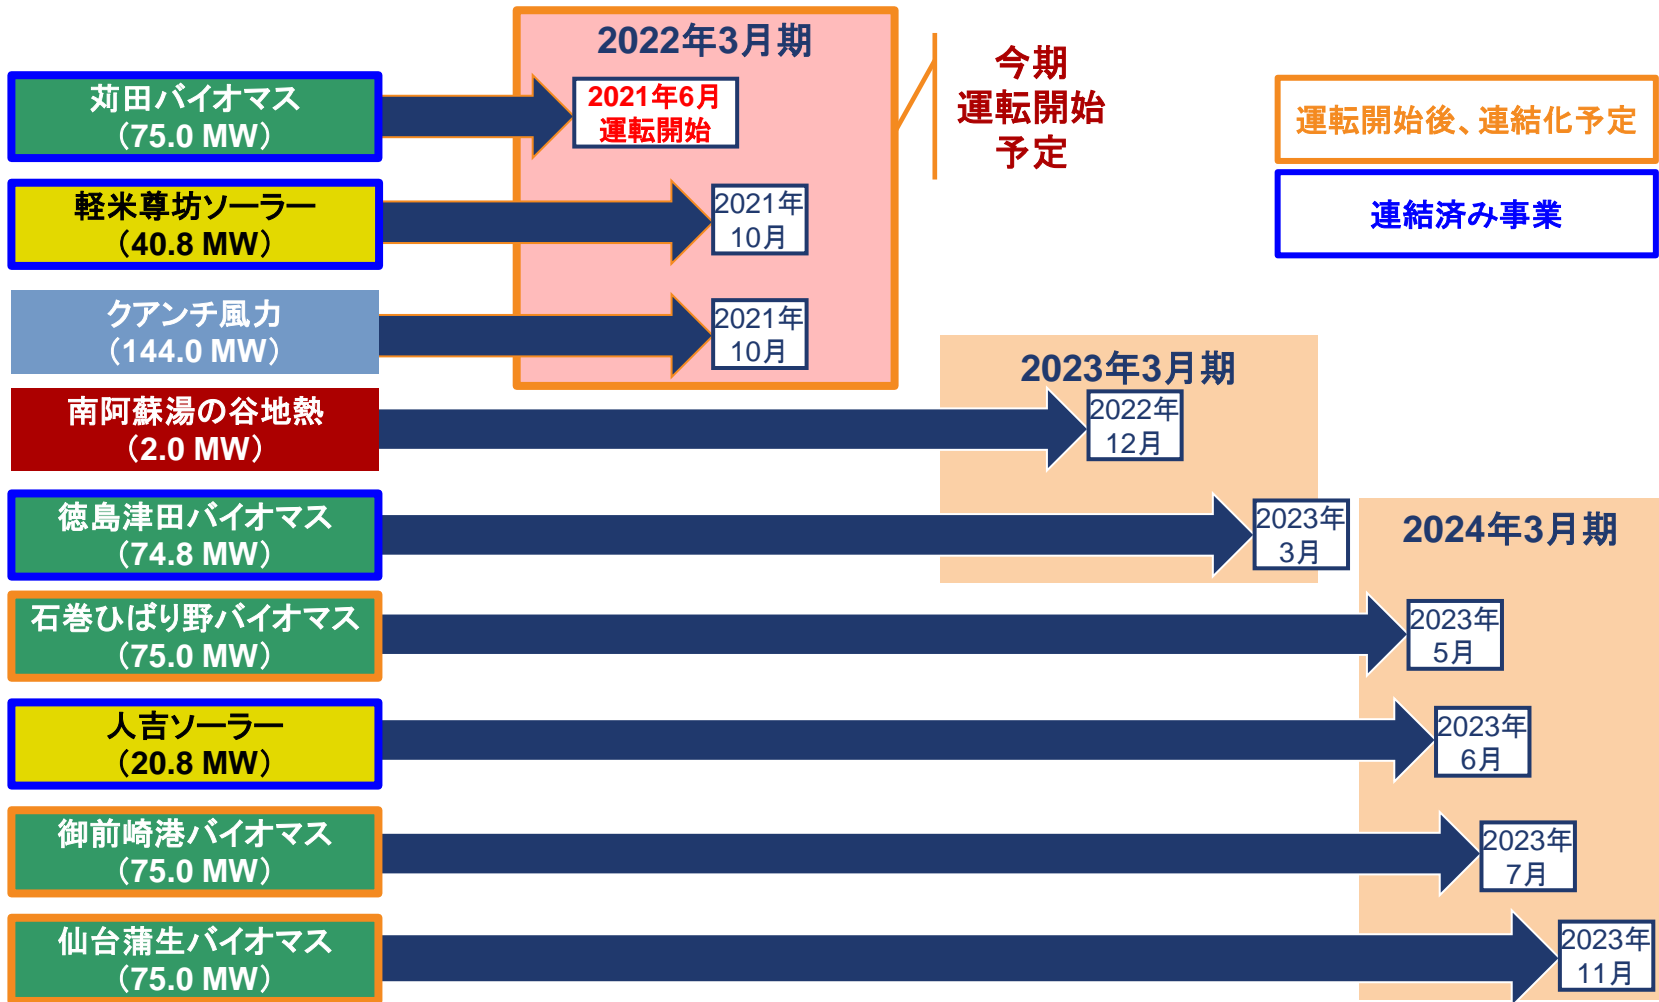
2022年3月期

今期
運転開始
予定

運転開始後、連結化予定

連結済み事業

苅田バイオマス
（75.0 MW）

2021年6月
運転開始

軽米尊坊ソーラー
（40.8 MW）

2021年
10月

クアンチ風力
（144.0 MW）

2021年
10月

2023年3月期

南阿蘇湯の谷地熱
（2.0 MW）

2022年
12月

徳島津田バイオマス
（74.8 MW）

2023年
3月

2024年3月期

石巻ひばり野バイオマス
（75.0 MW）

2023年
5月

人吉ソーラー
（20.8 MW）

2023年
6月

御前崎港バイオマス
（75.0 MW）

2023年
7月

仙台蒲生バイオマス
（75.0 MW）

2023年
11月